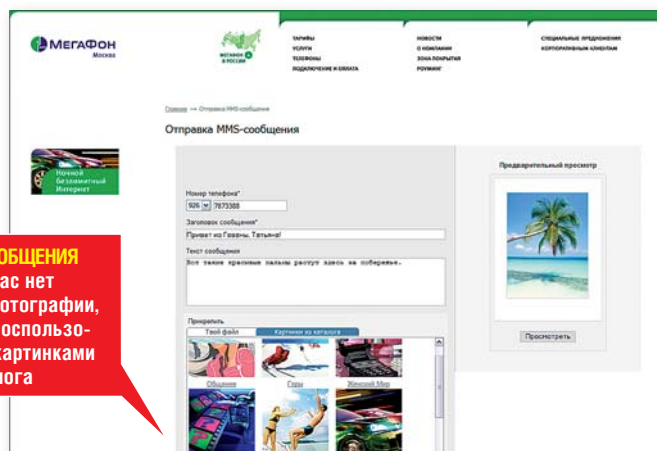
МегаФон
Москва

МЕГАФОН В РОССИИ

ТАРИФЫ
УСЛУГИ
ТЕЛЕФОНЫ
ПОДКЛЮЧЕНИЕ И ОПЛАТА

НОВОСТИ
О КОМПАНИИ
ЗОНА ПОКРЫТИЯ
РОУМИНГ

СПЕЦИАЛЬНЫЕ ПРЕДЛОЖЕНИЯ
КОРПОРАТИВНЫМ КЛИЕНТАМ

Главная → Отправка MMS-сообщения

Отправка MMS-сообщения

Ночной безлимитный Интернет

Номер телефона*
926 7873388

Заголовок сообщения*
Привет из Гаваны. Татьяна!

Текст сообщения
Все такие красивые пальмы растут здесь на побережье.

Прикрепить
Твой файл
Картинки из каталога

Общение
Горы
Женский Мир

Предварительный просмотр

Просмотреть

ОБЩЕНИЯ
ас нет
отографии,
оспользо-
картинками
лога